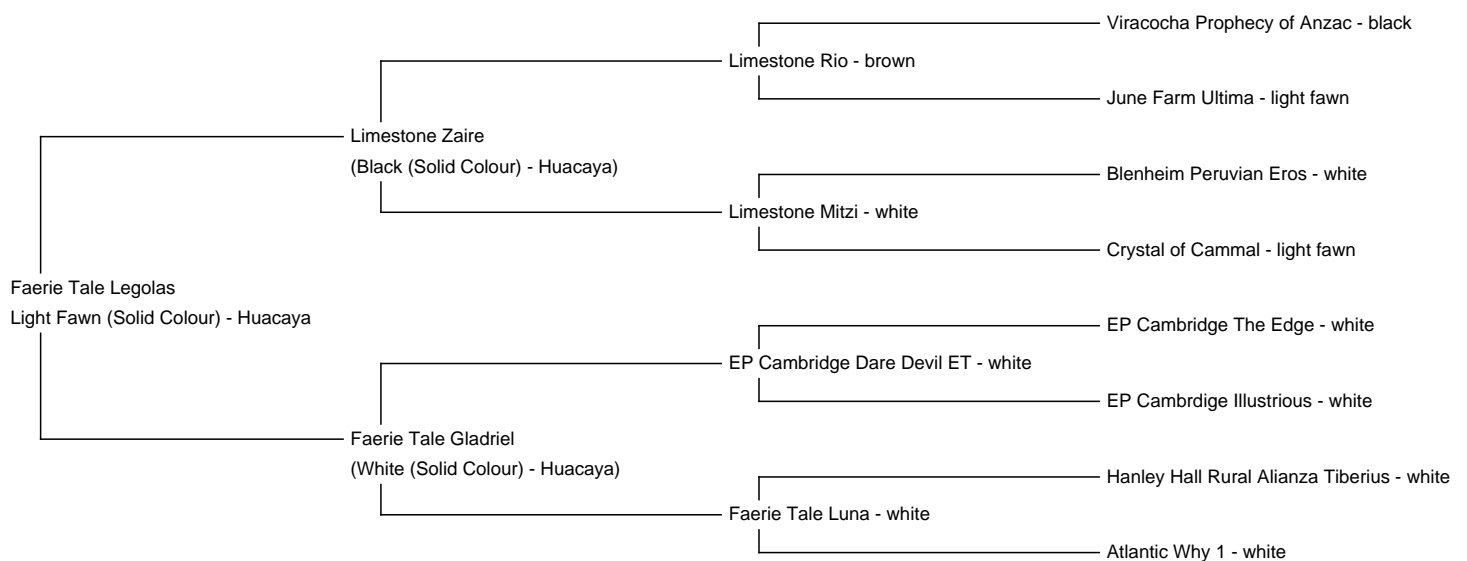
Faerie Tale Legolas
Light Fawn (Solid Colour) - Huacaya

Limestone Zaire
(Black (Solid Colour) - Huacaya)

Limestone Rio - brown

Viracocha Prophecy of Anzac - black

June Farm Ultima - light fawn

Limestone Mitzi - white

Blenheim Peruvian Eros - white

Crystal of Cammal - light fawn

Faerie Tale Gladriel
(White (Solid Colour) - Huacaya)

EP Cambridge Dare Devil ET - white

EP Cambridge The Edge - white

EP Cambrdige Illustrious - white

Faerie Tale Luna - white

Hanley Hall Rural Alianza Tiberius - white

Atlantic Why 1 - white